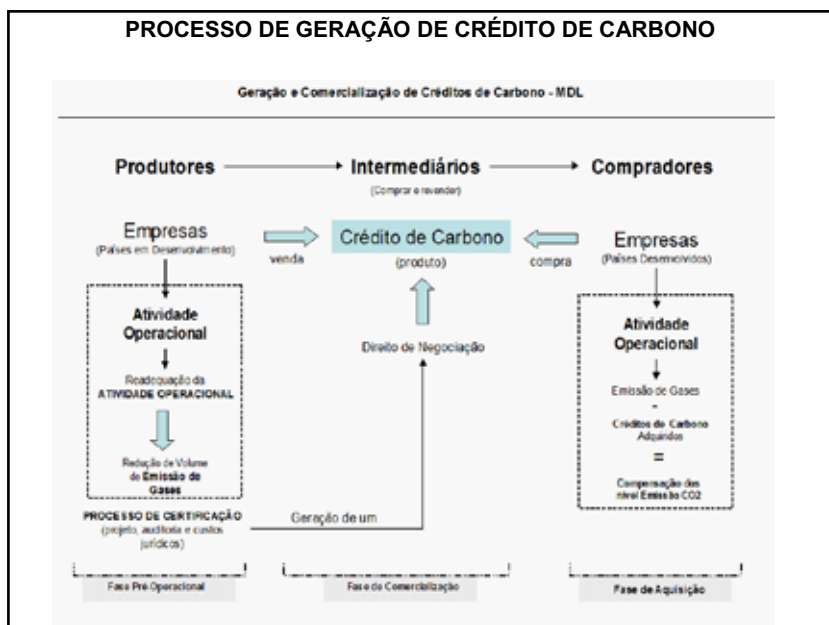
PROCESSO DE GERAÇÃO DE CRÉDITO DE CARBONO

Geração e Comercialização de Créditos de Carbono - MDL

Produtores → Intermediários → Compradores

(Comprar e revender)

Empresas
(Países em Desenvolvimento)

venda

Crédito de Carbono
(produto)

compra

Empresas
(Países Desenvolvidos)

Atividade Operacional

Readequação da ATIVIDADE OPERACIONAL

Redução de Volume de Emissão de Gases

PROCESSO DE CERTIFICAÇÃO
(projeto, auditoria e custos jurídicos)

Direito de Negociação

Geração de um

Atividade Operacional

Emissão de Gases
-
Créditos de Carbono Adquiridos
=
Compensação dos nível Emissão CO2

Fase Pré Operacional

Fase de Comercialização

Fase de Aquisição